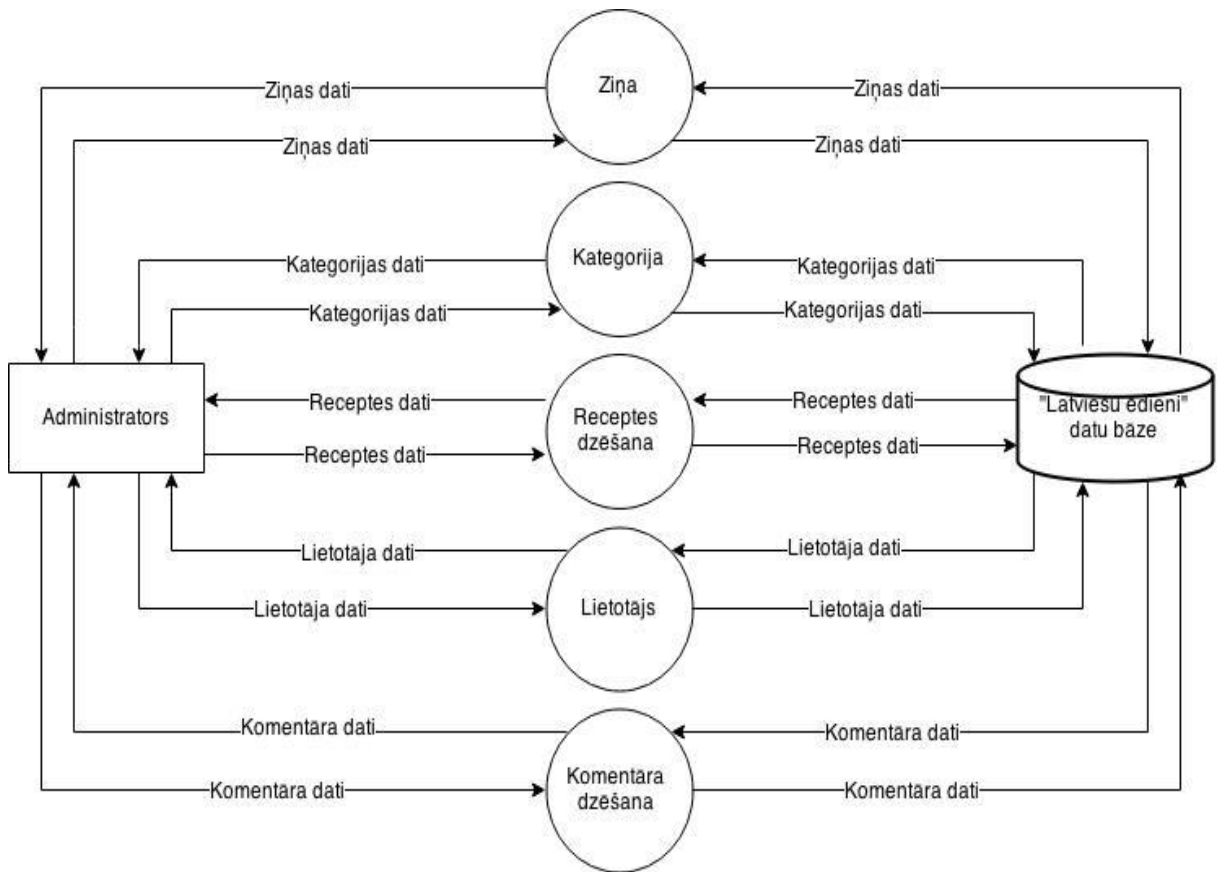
Ziņas dati

Ziņa

Ziņas dati

Ziņas dati

Ziņas dati

Kategorijas dati

Kategorija

Kategorijas dati

Kategorijas dati

Kategorijas dati

Administrators

Receptes dati

Receptes dzēšana

Receptes dati

Receptes dati

Receptes dati

"Latviešu ēdieni" datu bāze

Lietotāja dati

Lietotāja dati

Lietotājs

Lietotāja dati

Lietotāja dati

Komentāra dati

Komentāra dati

Komentāra dzēšana

Komentāra dati

Komentāra dati